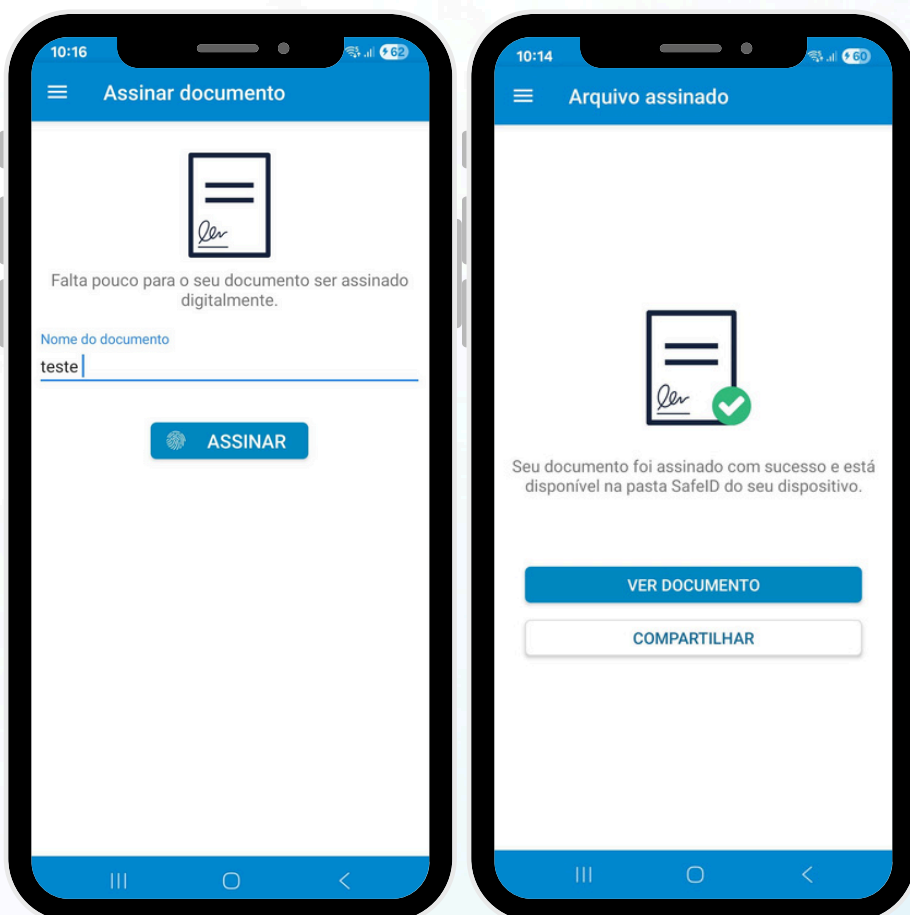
10:16
62

Assinar documento

Falta pouco para o seu documento ser assinado digitalmente.

Nome do documento
teste

ASSINAR

10:14
60

Arquivo assinado

Seu documento foi assinado com sucesso e está disponível na pasta SafeID do seu dispositivo.

VER DOCUMENTO

COMPARTILHAR